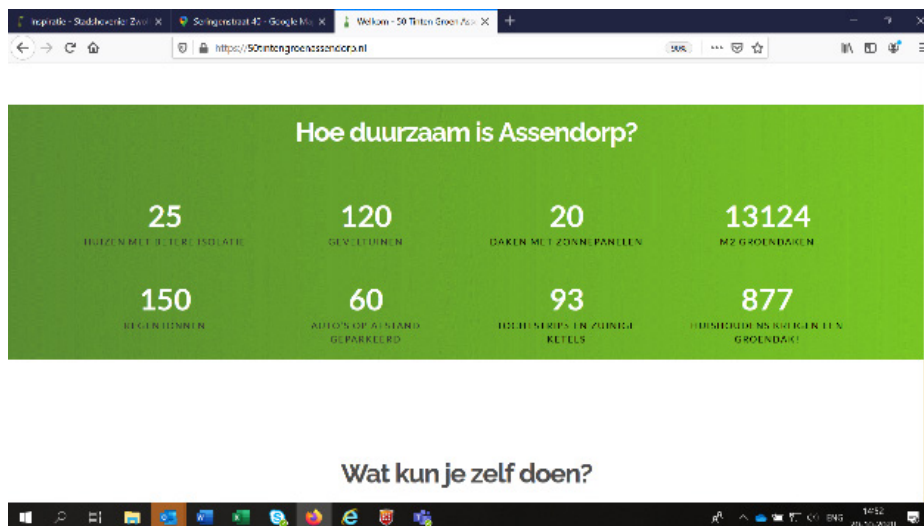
Inspiratie - Stadshoevenier Zwol ✕ | Solingerstraat 41 - Google Ma ✕ | Welkom - 50 Tinten Groen Ass ✕ | +

https://50tintengroenassendorp.nl 90%

Hoe duurzaam is Assendorp?

25
HUIZEN MET BETERE ISOLATIE

120
GEVELTUINEN

20
DAKEN MET ZONNEPANELEN

13124
M2 GROENDAKEN

150
REGENTONNEN

60
AUTO'S OP AFSTAND GEPARKEERD

93
DOUCHESTRIPS EN ZUINIGE KETELS

877
HUISHOUDENS KRIJGEN EEN GROENDAK!

Wat kun je zelf doen?

ENG 14:52